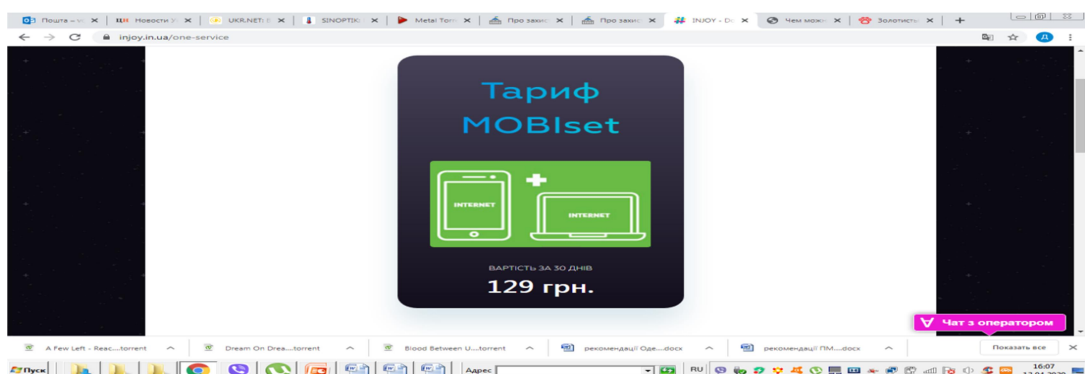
Почта – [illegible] ✕ | Новости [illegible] ✕ | UKR.NET: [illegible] ✕ | SINOPTIK: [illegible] ✕ | Metal Torr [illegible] ✕ | Про захис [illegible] ✕ | Про захис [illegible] ✕ | INJOY - Do ✕ | Чем мож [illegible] ✕ | Золотисты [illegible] ✕ | +

injoy.in.ua/one-service

Тариф MOBIset

INTERNET

INTERNET

ВАРТІСТЬ ЗА 30 ДНІВ

129 грн.

Чат з оператором

A Few Left - Reac....torrent | Dream On Drea....torrent | Blood Between U....torrent | рекомендації Оде....docx | рекомендації ПМ....docx | Показать все ✕

Пуск | Адрес | RU | 16:07